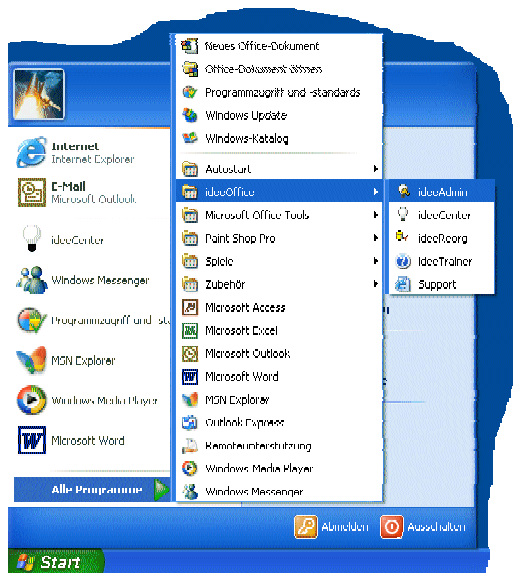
Neues Office-Dokument
Office-Dokument öffnen
Programmzugriff und -standards
Windows Update
Windows-Katalog

Autostart
ideoOffice
Microsoft Office Tools
Paint Shop Pro
Spiele
Zubehör
Microsoft Access
Microsoft Excel
Microsoft Outlook
Microsoft Word
MSN Explorer
Outlook Express
Remoteunterstützung
Windows Media Player
Windows Messenger

ideoAdmin
ideoCenter
ideoReorg
ideoTrainer
Support

Internet
Internet Explorer
E-Mail
Microsoft Outlook
ideoCenter
Windows Messenger
Programmzugriff und -st
MSN Explorer
Windows Media Player
Microsoft Word

Alle Programme

Abmelden
Ausschalten

Start